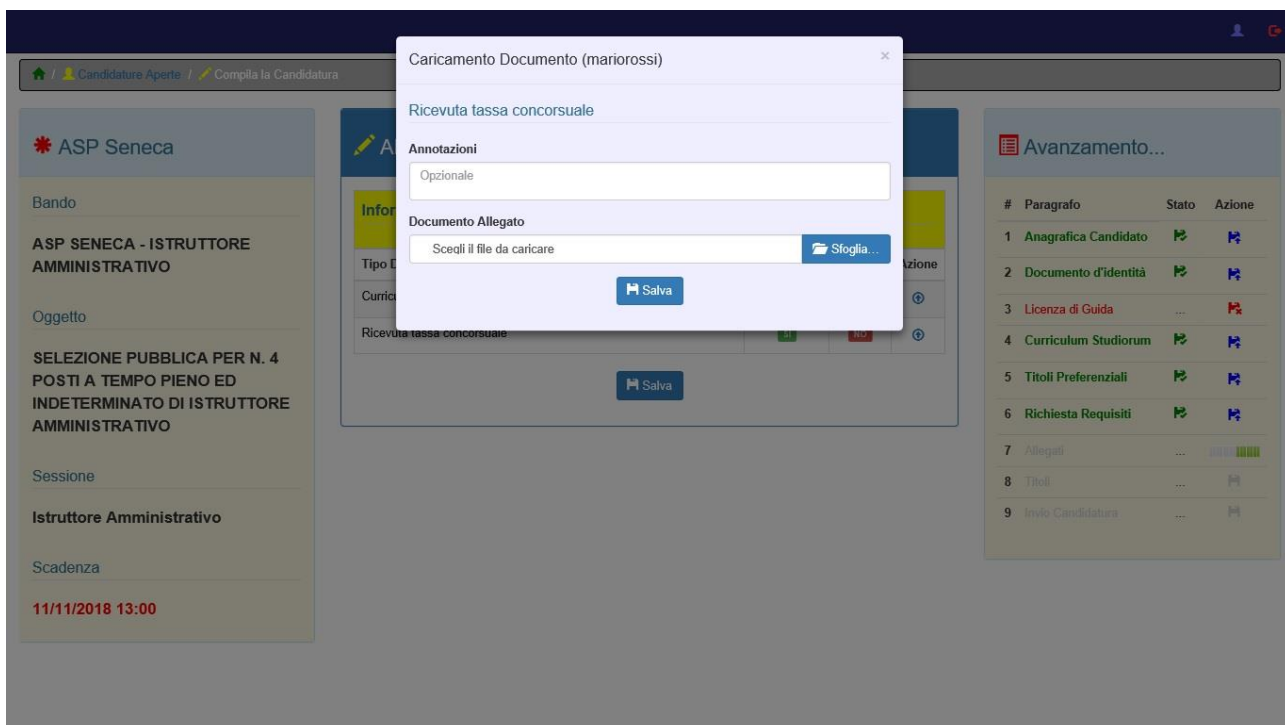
/ Candidature Aperte / Compila la Candidatura

ASP Seneca

Bando

ASP SENECA - ISTRUTTORE AMMINISTRATIVO

Oggetto

SELEZIONE PUBBLICA PER N. 4 POSTI A TEMPO PIENO ED INDETERMINATO DI ISTRUTTORE AMMINISTRATIVO

Sessione

Istruttore Amministrativo

Scadenza

11/11/2018 13:00

A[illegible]

Infor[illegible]

| Tipo D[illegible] | | | Azione |
|---|---|---|---|
| Curric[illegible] | | | |
| Ricevuta tassa concorsuale | SI | NO | |

Salva

Caricamento Documento (mariorossi)

×

Ricevuta tassa concorsuale

Annotazioni

Opzionale

Documento Allegato

Scegli il file da caricare

Sfoglia...

Salva

Avanzamento...

| # | Paragrafo | Stato | Azione |
|---|---|---|---|
| 1 | Anagrafica Candidato | | |
| 2 | Documento d'identità | | |
| 3 | Licenza di Guida | ... | |
| 4 | Curriculum Studiorum | | |
| 5 | Titoli Preferenziali | | |
| 6 | Richiesta Requisiti | | |
| 7 | Allegati | ... | |
| 8 | Titoli | ... | |
| 9 | Invio Candidatura | ... | |